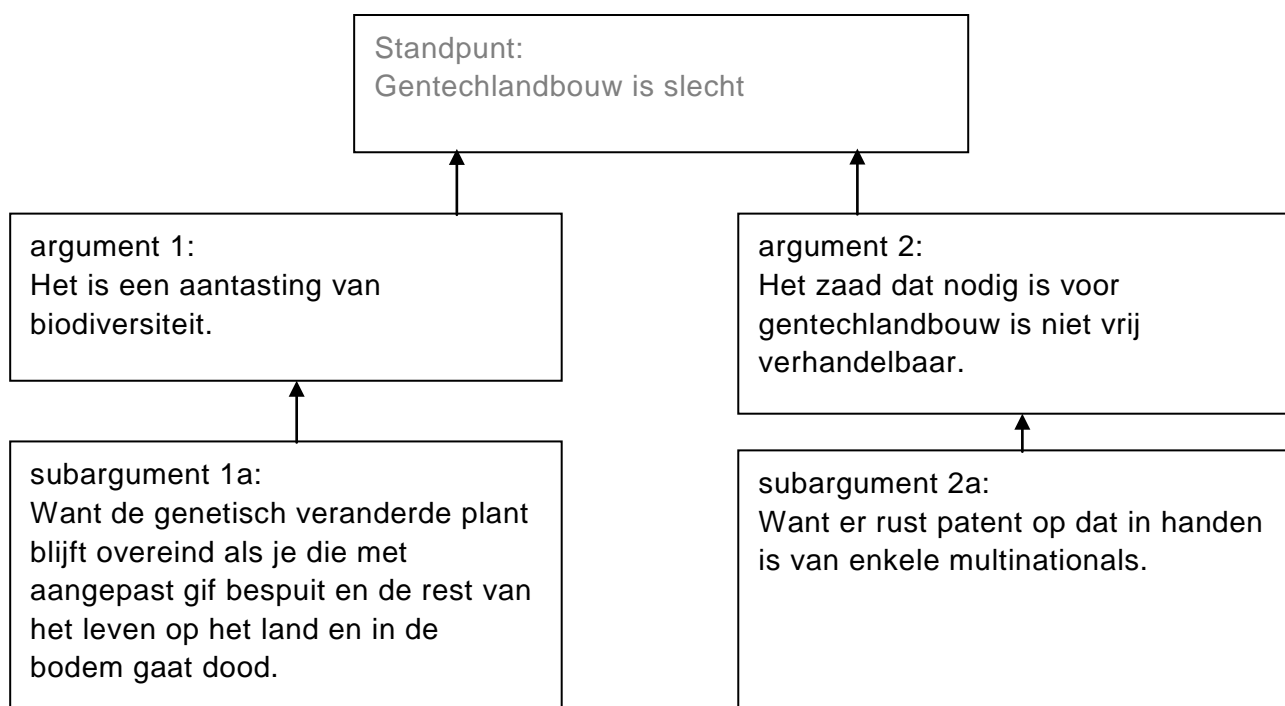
Standpunt:
Gentechlandbouw is slecht

argument 1:
Het is een aantasting van biodiversiteit.

subargument 1a:
Want de genetisch veranderde plant blijft overeind als je die met aangepast gif bespuit en de rest van het leven op het land en in de bodem gaat dood.

argument 2:
Het zaad dat nodig is voor gentechlandbouw is niet vrij verhandelbaar.

subargument 2a:
Want er rust patent op dat in handen is van enkele multinationals.